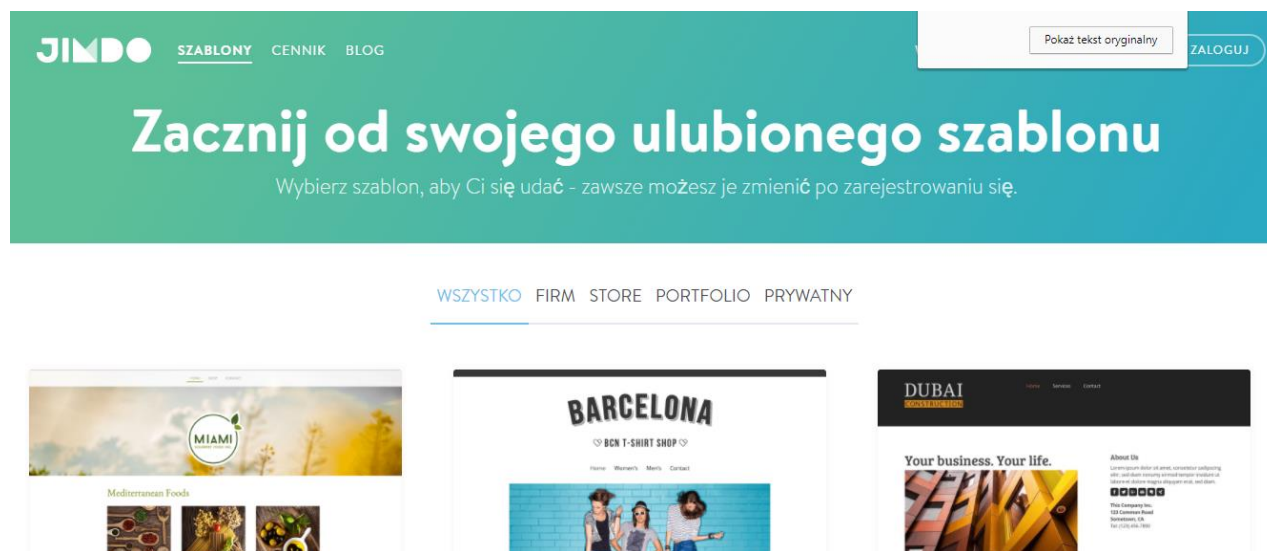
JIMDO SZABLONY CENNIK BLOG

Pokaż tekst oryginalny

ZALOGUJ

Zacznij od swojego ulubionego szablonu

Wybierz szablon, aby Ci się udać - zawsze możesz je zmienić po zarejestrowaniu się.

WSZYSTKO FIRM STORE PORTFOLIO PRYWATNY

MIAMI

Mediterranean Foods

BARCELONA

BCN T-SHIRT SHOP

Home Women's Men's Contact

DUBAI
CONSTRUCTION

Home Services Contact

Your business. Your life.

About Us